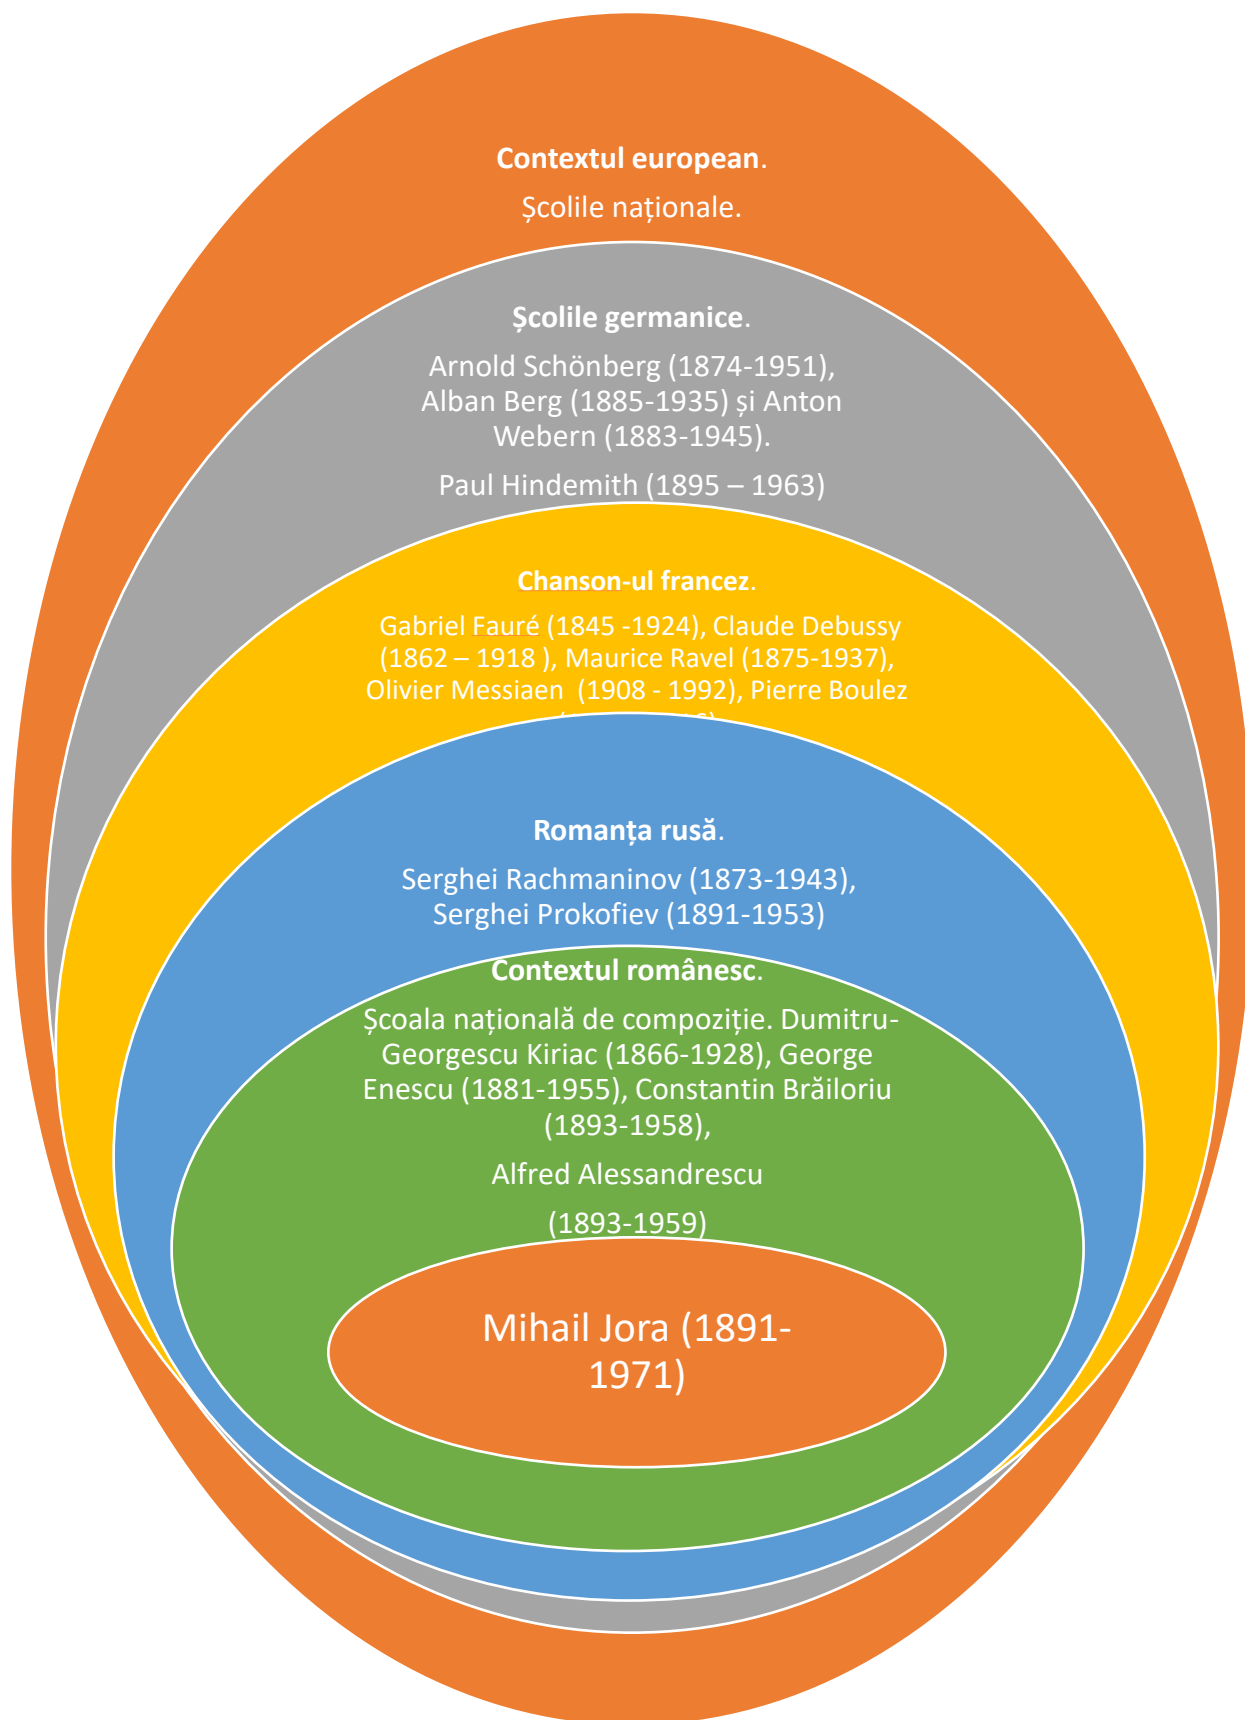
**Contextul european**.

Școlile naționale.

**Școlile germanice**.

Arnold Schönberg (1874-1951), Alban Berg (1885-1935) și Anton Webern (1883-1945).

Paul Hindemith (1895 – 1963)

**Chanson-ul francez**.

Gabriel Fauré (1845 -1924), Claude Debussy (1862 – 1918 ), Maurice Ravel (1875-1937), Olivier Messiaen (1908 - 1992), Pierre Boulez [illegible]

**Romanța rusă**.

Serghei Rachmaninov (1873-1943), Serghei Prokofiev (1891-1953)

**Contextul românesc**.

Școala națională de compoziție. Dumitru-Georgescu Kiriac (1866-1928), George Enescu (1881-1955), Constantin Brăiloriu (1893-1958),

Alfred Alessandrescu

(1893-1959)

Mihail Jora (1891-1971)